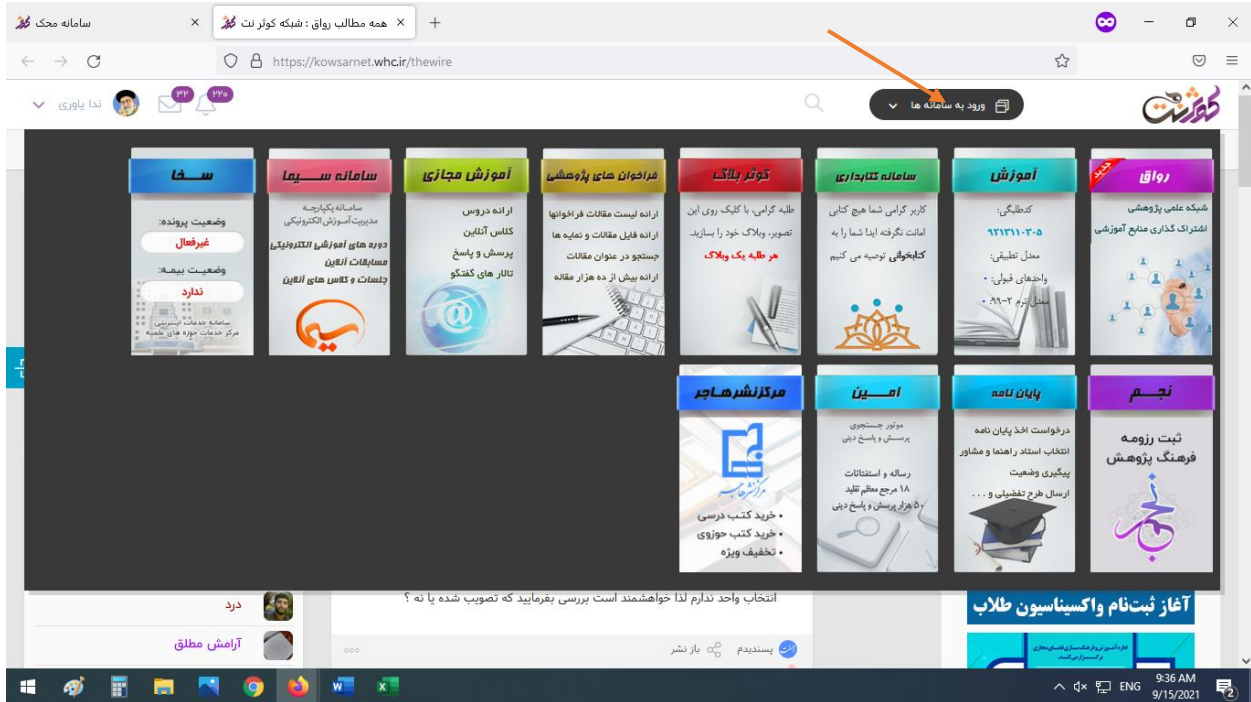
سامانه محک ×
همه مطالب رواق : شبکه کوثر نت ×
https://kowsarnet.whc.ir/thewire

ندا یاوری ۳۲ ۲۲۰
ورود به سامانه ها
کوثر نت

سفا
وضعیت پرونده:
غیرفعال
وضعیت بیمه:
ندارد
سامانه خدمات آموزشی
مرکز خدمات حوزه های علمیه

سامانه سیما
سامانه یکپارچه مدیریت آموزش الکترونیکی
دوره های آموزش الکترونیکی
مسابقات آنلاین
جلسات و کلاس های آنلاین

آموزش مجازی
ارائه دروس
کلاس آنلاین
پرسش و پاسخ
تالار های گفتگو

فراخوان های پژوهشی
ارائه لیست مقالات فراخوانها
ارائه فایل مقالات و نمایه ها
جستجو در عنوان مقالات
ارائه بیش از ده هزار مقاله

کوثر بلاگ
طلبه گرامی، با کلیک روی این تصویر، وبلاگ خود را بسازید.
هر طلبه یک وبلاگ

سامانه کتابداری
کاربر گرامی شما هیچ کتابی امانت نگرفته اید! شما را به کتابخوانی توصیه می کنیم

آموزش
کدطلبگی:
۹۲۱۳۱۱۰۳۰۵
معدل تطبیقی:
واحدهای قبولی: ۰
معدل ترم ۲-۹۹: ۰

جدید
رواق
شبکه علمی پژوهشی
اشتراک گذاری منابع آموزشی

مرکزنشرهاجر
مرکز نشر هاجر
• خرید کتب درسی
• خرید کتب حوزوی
• تخفیف ویژه

امین
موتور جستجوی پرسش و پاسخ دینی
رساله و استفتائات
۱۸ مرجع معظم تقلید
۵۰ هزار پرسش و پاسخ دینی

پایان نامه
درخواست اخذ پایان نامه
انتخاب استاد راهنما و مشاور
پیگیری وضعیت
ارسال طرح تفضیلی و . . .

نجم
ثبت رزومه
فرهنگ پژوهش

درد
آرامش مطلق
انتخاب واحد ندارم لذا خواهشمند است بررسی بفرمایید که تصویب شده یا نه ؟
پسندیدم باز نشر
آغاز ثبت‌نام واکسیناسیون طلاب

ENG 9:36 AM 9/15/2021